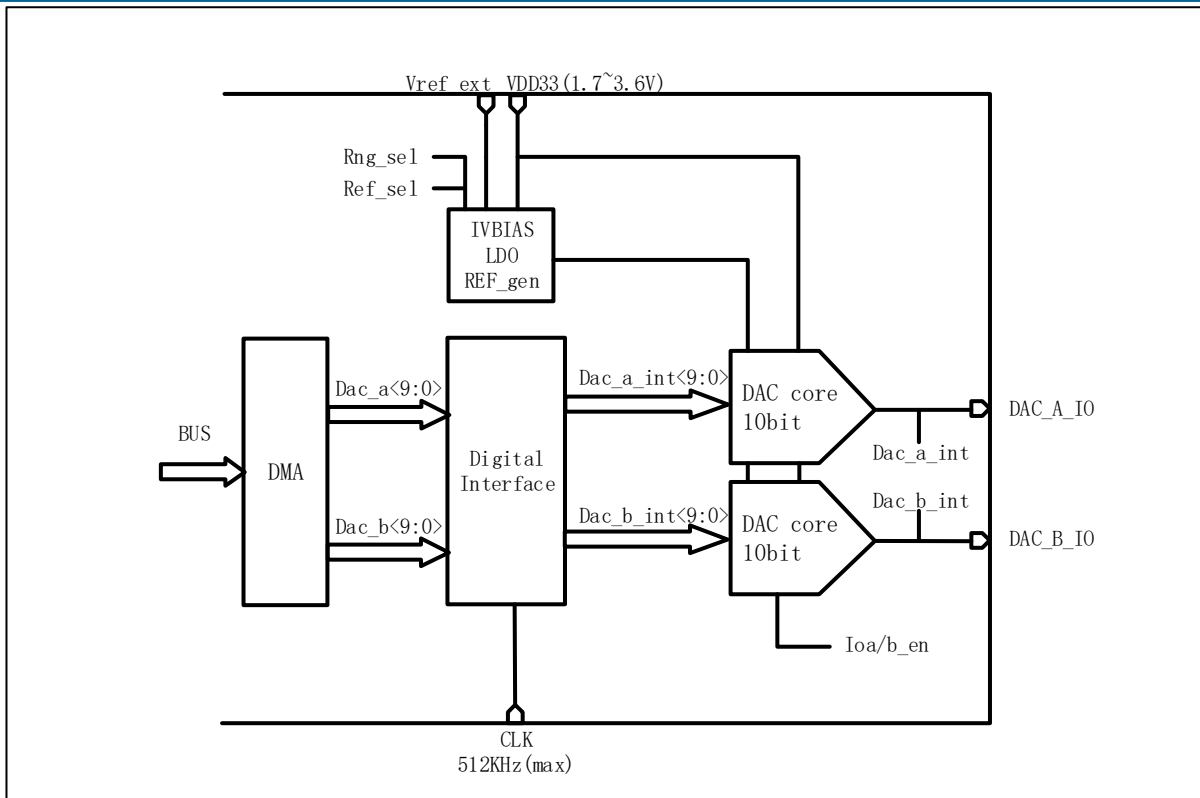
Vref_ext VDD33(1.7~3.6V)

Rng_sel
Ref_sel

IVBIAS
LDO
REF_gen

BUS

DMA

Dac_a<9:0>

Dac_b<9:0>

Digital
Interface

Dac_a_int<9:0>

Dac_b_int<9:0>

DAC core
10bit

DAC core
10bit

DAC_A_IO

Dac_a_int

Dac_b_int

DAC_B_IO

Ioa/b_en

CLK
512KHz(max)